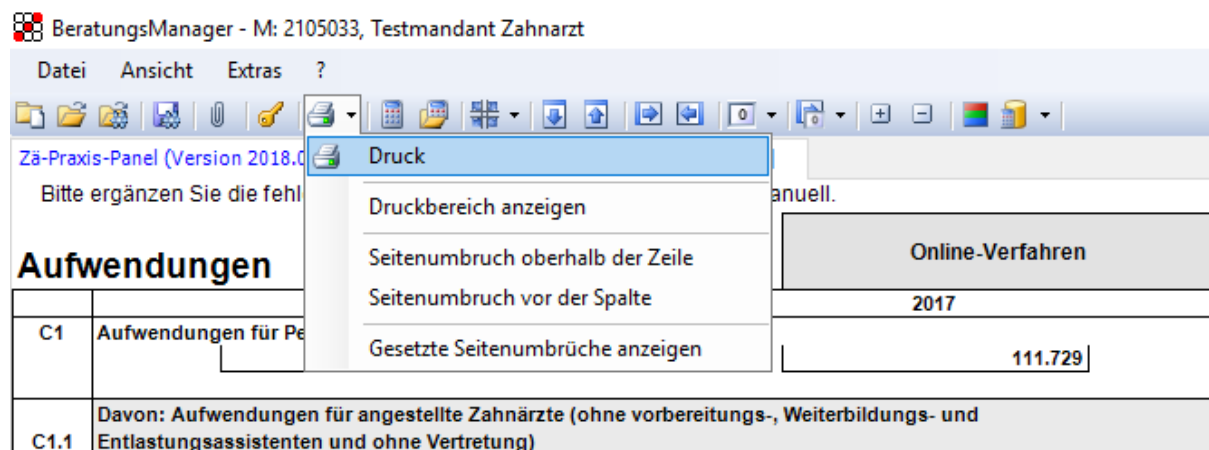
BeratungsManager - M: 2105033, Testmandant Zahnarzt

Datei Ansicht Extras ?

Zä-Praxis-Panel (Version 2018.0

Bitte ergänzen Sie die fehl

Druck

Druckbereich anzeigen

Seitenumbruch oberhalb der Zeile

Seitenumbruch vor der Spalte

Gesetzte Seitenumbrüche anzeigen

anuell.

Aufwendungen

Online-Verfahren

2017

C1 Aufwendungen für Pe

111.729

C1.1 Davon: Aufwendungen für angestellte Zahnärzte (ohne vorbereitungs-, Weiterbildungs- und Entlastungsassistenten und ohne Vertretung)